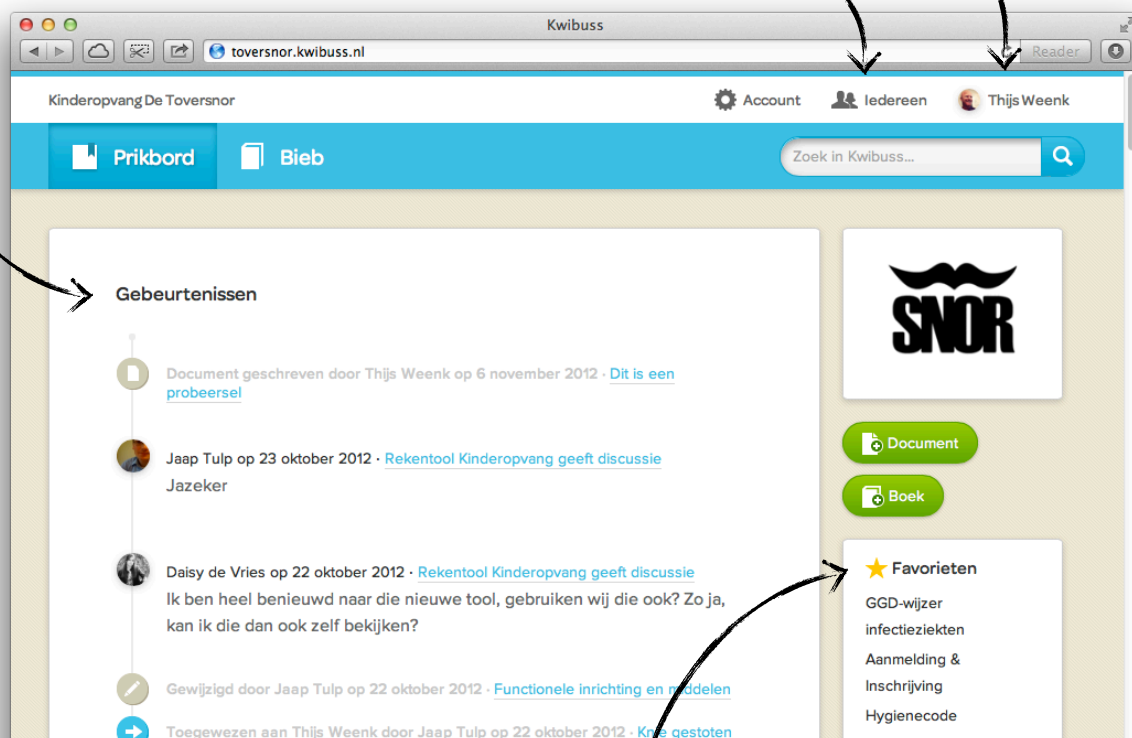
Kwibuss

toversnor.kwibuss.nl

Reader

Kinderopvang De Toversnor

Account

Iedereen

Thijs Weenk

Prikbord

Bieb

Zoek in Kwibuss...

Gebeurtenissen

Document geschreven door Thijs Weenk op 6 november 2012 · Dit is een probeersel

Jaap Tulp op 23 oktober 2012 · Rekentool Kinderopvang geeft discussie

Jazeker

Daisy de Vries op 22 oktober 2012 · Rekentool Kinderopvang geeft discussie

Ik ben heel benieuwd naar die nieuwe tool, gebruiken wij die ook? Zo ja, kan ik die dan ook zelf bekijken?

Gewijzigd door Jaap Tulp op 22 oktober 2012 · Functionele inrichting en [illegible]ddelen

Toegewezen aan Thijs Weenk door Jaap Tulp op 22 oktober 2012 · Kn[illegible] gestoten

SNOR

Document

Boek

Favorieten

GGD-wijzer infectieziekten

Aanmelding & Inschrijving

Hygienecode